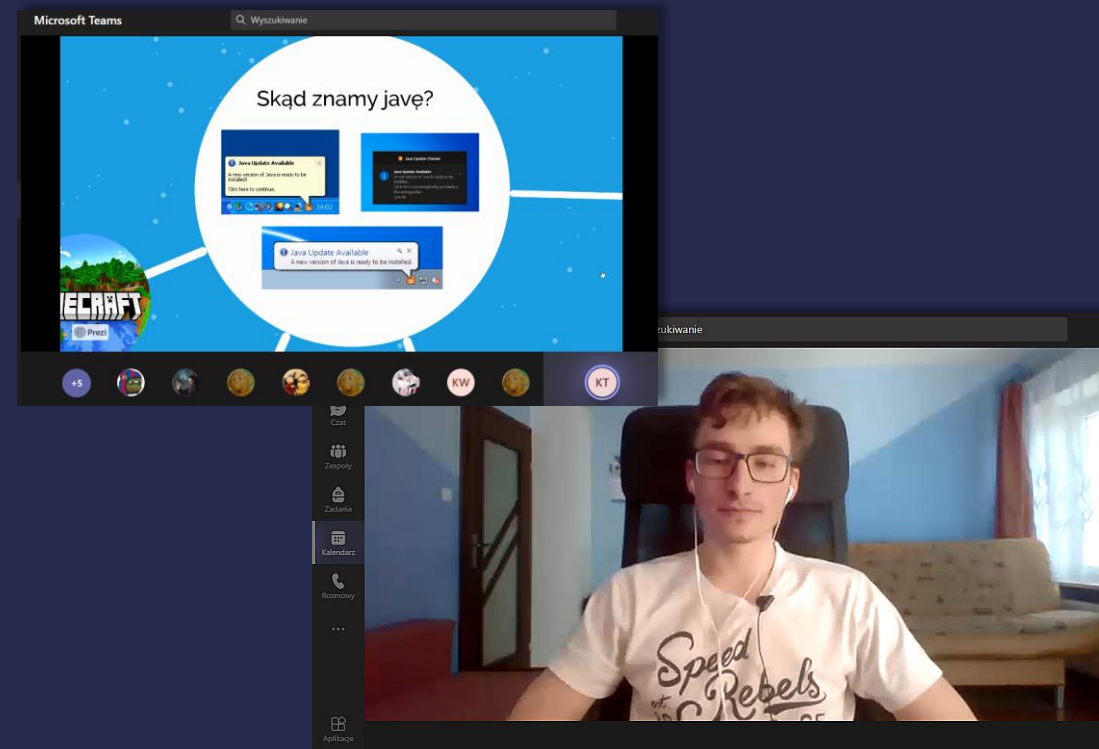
Microsoft Teams

Wyszukiwanie

Skąd znamy javę?

Java Update Available

A new version of Java is ready to be installed.

Click here to continue.

14:02

Java Update Checker

Java Update Available

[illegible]

Java Update Available

A new version of Java is ready to be installed.

ECRAFT

Prezi

+5

KW

KT

zukiwanie

Czat

Zespoły

Zadania

Kalendarz

Rozmowy

...

Aplikacje

Speed Rebels